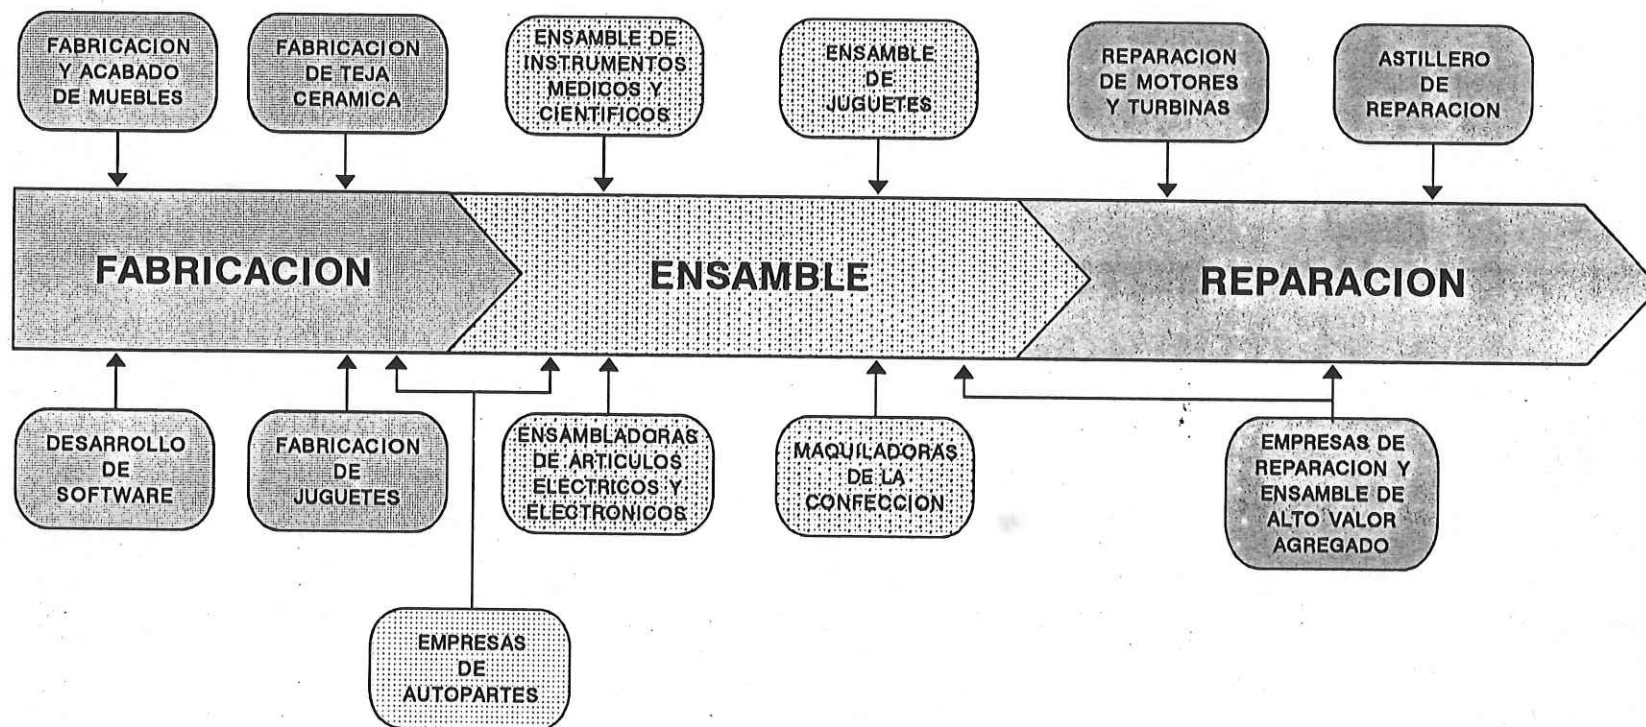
FABRICACION Y ACABADO DE MUEBLES

FABRICACION DE TEJA CERAMICA

ENSAMBLE DE INSTRUMENTOS MEDICOS Y CIENTIFICOS

ENSAMBLE DE JUGUETES

REPARACION DE MOTORES Y TURBINAS

ASTILLERO DE REPARACION

FABRICACION

ENSAMBLE

REPARACION

DESARROLLO DE SOFTWARE

FABRICACION DE JUGUETES

ENSAMBLADORAS DE ARTICULOS ELECTRICOS Y ELECTRONICOS

MAQUILADORAS DE LA CONFECCION

EMPRESAS DE REPARACION Y ENSAMBLE DE ALTO VALOR AGREGADO

EMPRESAS DE AUTOPARTES